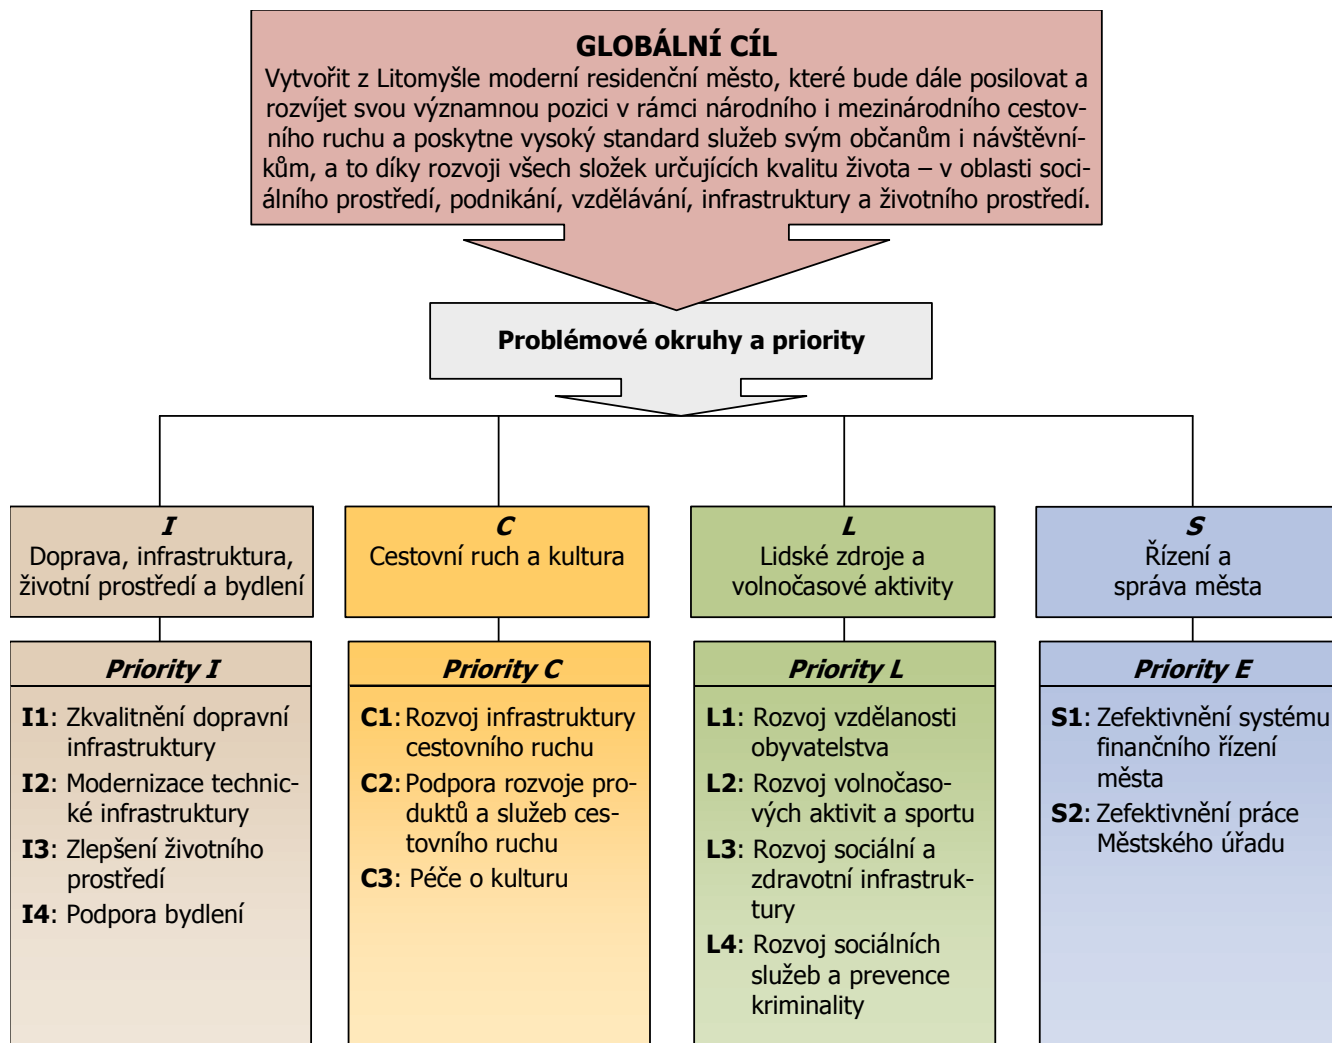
GLOBÁLNÍ CÍL

Vytvořit z Litomyšle moderní residenční město, které bude dále posilovat a rozvíjet svou významnou pozici v rámci národního i mezinárodního cestovního ruchu a poskytne vysoký standard služeb svým občanům i návštěvníkům, a to díky rozvoji všech složek určujících kvalitu života – v oblasti sociálního prostředí, podnikání, vzdělávání, infrastruktury a životního prostředí.

Problémové okruhy a priority

I
Doprava, infrastruktura, životní prostředí a bydlení

Priority I

I1: Zkvalitnění dopravní infrastruktury

I2: Modernizace technické infrastruktury

I3: Zlepšení životního prostředí

I4: Podpora bydlení

C
Cestovní ruch a kultura

Priority C

C1: Rozvoj infrastruktury cestovního ruchu

C2: Podpora rozvoje produktů a služeb cestovního ruchu

C3: Péče o kulturu

L
Lidské zdroje a volnočasové aktivity

Priority L

L1: Rozvoj vzdělanosti obyvatelstva

L2: Rozvoj volnočasových aktivit a sportu

L3: Rozvoj sociální a zdravotní infrastruktury

L4: Rozvoj sociálních služeb a prevence kriminality

S
Řízení a správa města

Priority E

S1: Zefektivnění systému finančního řízení města

S2: Zefektivnění práce Městského úřadu